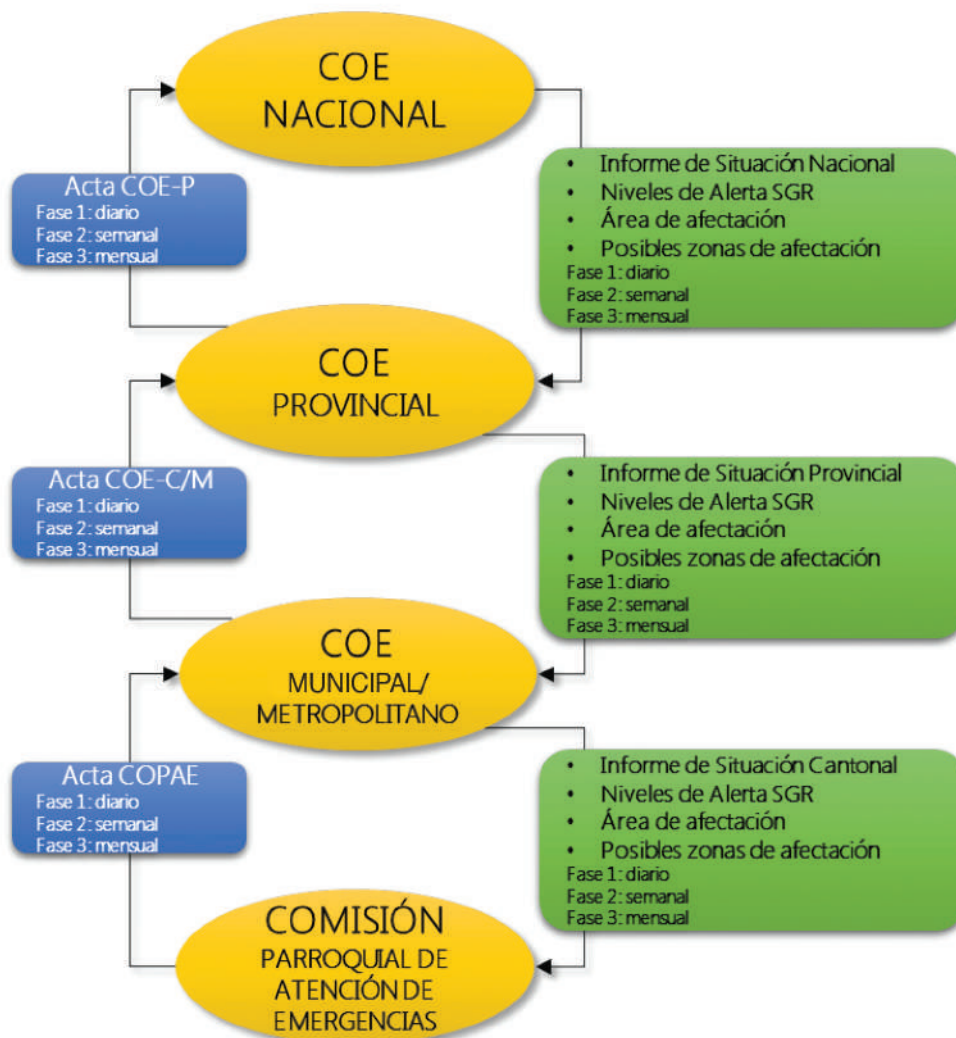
COE
NACIONAL

Acta COE-P
Fase 1: diario
Fase 2: semanal
Fase 3: mensual

• Informe de Situación Nacional
• Niveles de Alerta SGR
• Área de afectación
• Posibles zonas de afectación
Fase 1: diario
Fase 2: semanal
Fase 3: mensual

COE
PROVINCIAL

Acta COE-C/M
Fase 1: diario
Fase 2: semanal
Fase 3: mensual

• Informe de Situación Provincial
• Niveles de Alerta SGR
• Área de afectación
• Posibles zonas de afectación
Fase 1: diario
Fase 2: semanal
Fase 3: mensual

COE
MUNICIPAL/
METROPOLITANO

Acta COPAE
Fase 1: diario
Fase 2: semanal
Fase 3: mensual

• Informe de Situación Cantonal
• Niveles de Alerta SGR
• Área de afectación
• Posibles zonas de afectación
Fase 1: diario
Fase 2: semanal
Fase 3: mensual

COMISIÓN
PARROQUIAL DE
ATENCIÓN DE
EMERGENCIAS